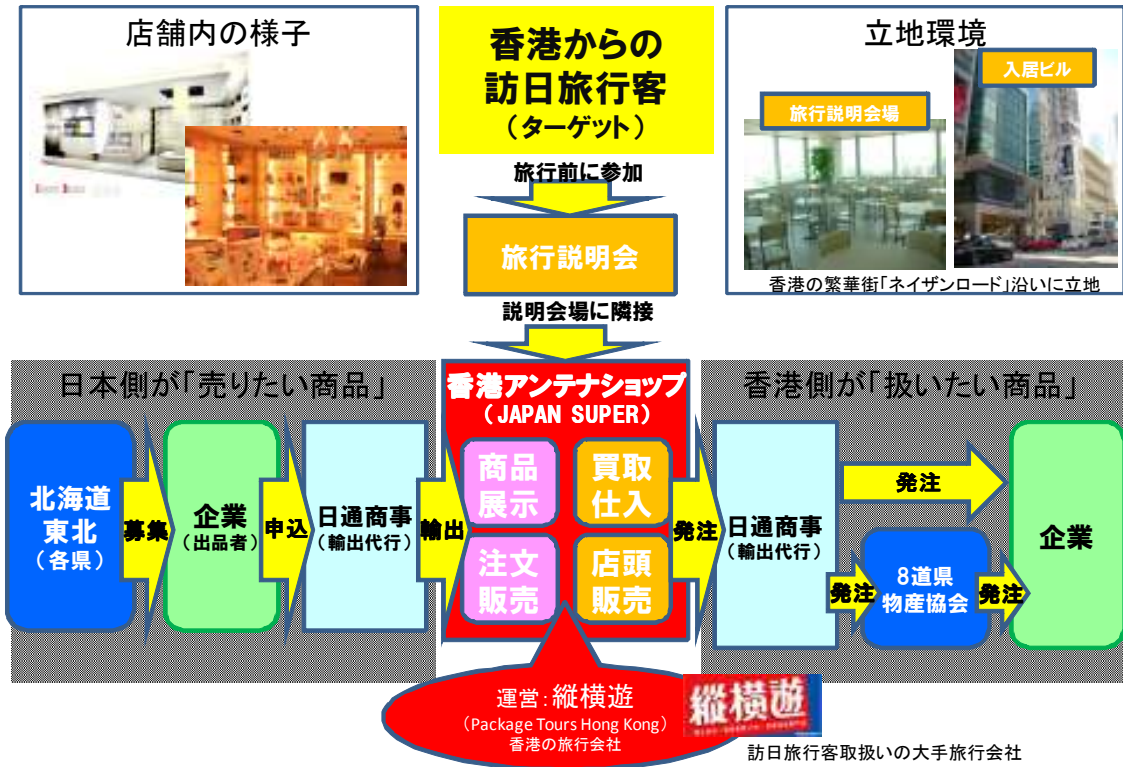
店舗内の様子

香港からの
訪日旅行客
（ターゲット）

立地環境

入居ビル

旅行説明会場

旅行前に参加

旅行説明会

香港の繁華街「ネイザンロード」沿いに立地

説明会場に隣接

日本側が「売りたい商品」

香港アンテナショップ
（JAPAN SUPER）

香港側が「扱いたい商品」

北海道
東北
（各県）

募集

企業
（出品者）

申込

日通商事
（輸出代行）

輸出

商品
展示

買取
仕入

注文
販売

店頭
販売

発注

日通商事
（輸出代行）

発注

企業

発注

8道県
物産協会

発注

運営：縦横遊
（Package Tours Hong Kong）
香港の旅行会社

縦横遊

訪日旅行客取扱いの大手旅行会社